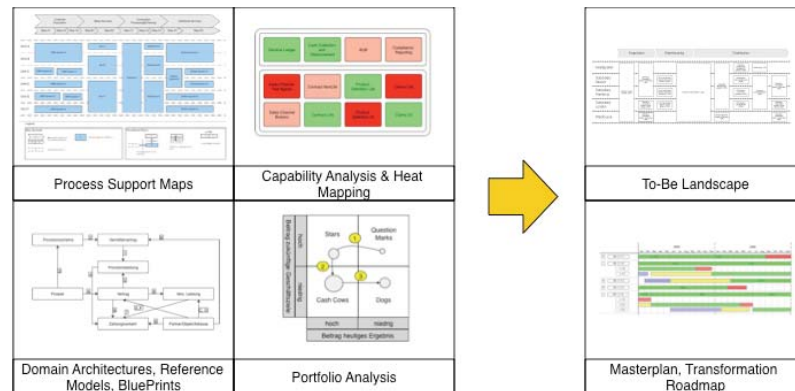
Process Support Maps

Capability Analysis & Heat Mapping

Domain Architectures, Reference Models, BluePrints

Stars

Question Marks

Cash Cows

Dogs

hoch

niedrig

hoch

niedrig

Beitrag zukünftiger Geschäftserfolg

Beitrag heutiges Ergebnis

Portfolio Analysis

To-Be Landscape

Masterplan, Transformation Roadmap